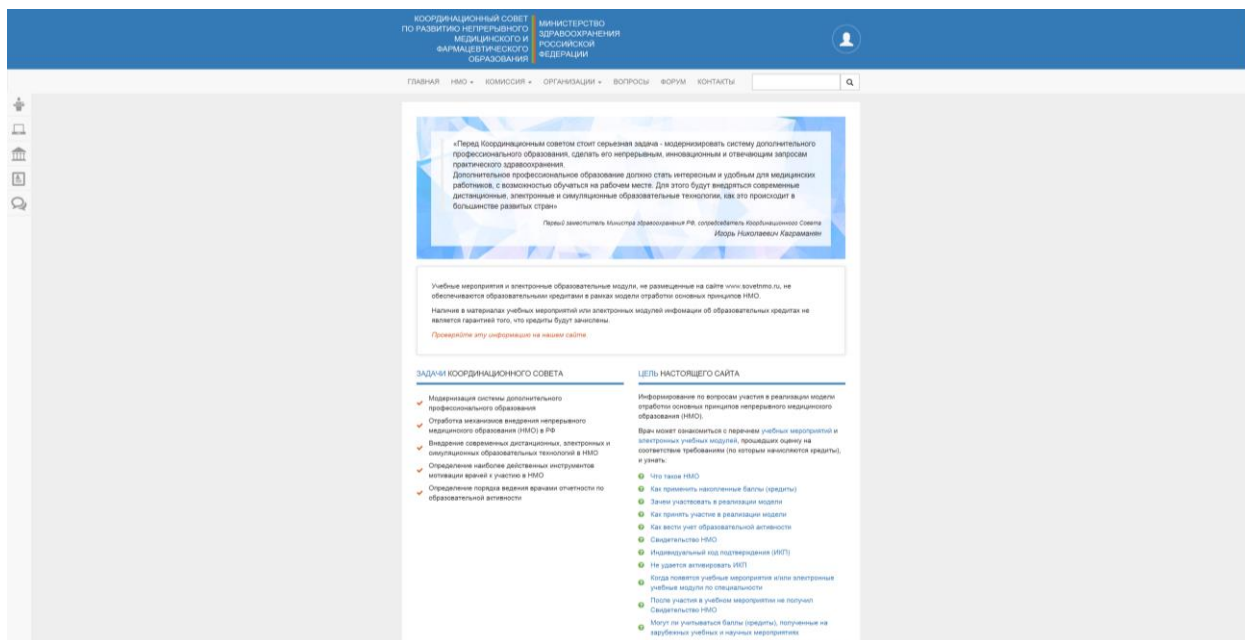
КООРДИНАЦИОННЫЙ СОВЕТ ПО РАЗВИТИЮ НЕПРЕРЫВНОГО МЕДИЦИНСКОГО И ФАРМАЦЕВТИЧЕСКОГО ОБРАЗОВАНИЯ

МИНИСТЕРСТВО ЗДРАВООХРАНЕНИЯ РОССИЙСКОЙ ФЕДЕРАЦИИ

ГЛАВНАЯ НМО ▾ КОМИССИЯ ▾ ОРГАНИЗАЦИИ ▾ ВОПРОСЫ ФОРУМ КОНТАКТЫ

«Перед Координационным советом стоит серьезная задача - модернизировать систему дополнительного профессионального образования, сделать его непрерывным, инновационным и отвечающим запросам практического здравоохранения.
Дополнительное профессиональное образование должно стать интересным и удобным для медицинских работников, с возможностью обучаться на рабочем месте. Для этого будут внедряться современные дистанционные, электронные и симуляционные образовательные технологии, как это происходит в большинстве развитых стран»

Первый заместитель Министра здравоохранения РФ, сопредседатель Координационного Совета
Игорь Николаевич Каграманян

Учебные мероприятия и электронные образовательные модули, не размещенные на сайте www.sovetnmo.ru, не обеспечиваются образовательными кредитами в рамках модели отработки основных принципов НМО.

Наличие в материалах учебных мероприятий или электронных модулей инфомации об образовательных кредитах не является гарантией того, что кредиты будут зачислены.

Проверяйте эту информацию на нашем сайте.

ЗАДАЧИ КООРДИНАЦИОННОГО СОВЕТА

Модернизация системы дополнительного профессионального образования
Отработка механизмов внедрения непрерывного медицинского образования (НМО) в РФ
Внедрение современных дистанционных, электронных и симуляционных образовательных технологий в НМО
Определение наиболее действенных инструментов мотивации врачей к участию в НМО
Определение порядка ведения врачами отчетности по образовательной активности

ЦЕЛЬ НАСТОЯЩЕГО САЙТА

Информирование по вопросам участия в реализации модели отработки основных принципов непрерывного медицинского образования (НМО).

Врач может ознакомиться с перечнем учебных мероприятий и электронных учебных модулей, прошедших оценку на соответствие требованиям (по которым начисляются кредиты), и узнать:

Что такое НМО
Как применить накопленные баллы (кредиты)
Зачем участвовать в реализации модели
Как принять участие в реализации модели
Как вести учет образовательной активности
Свидетельство НМО
Индивидуальный код подтверждения (ИКП)
Не удается активировать ИКП
Когда появятся учебные мероприятия и/или электронные учебные модули по специальности
После участия в учебном мероприятии не получил Свидетельство НМО
Могут ли учитываться баллы (кредиты), полученные на зарубежных учебных и научных мероприятиях